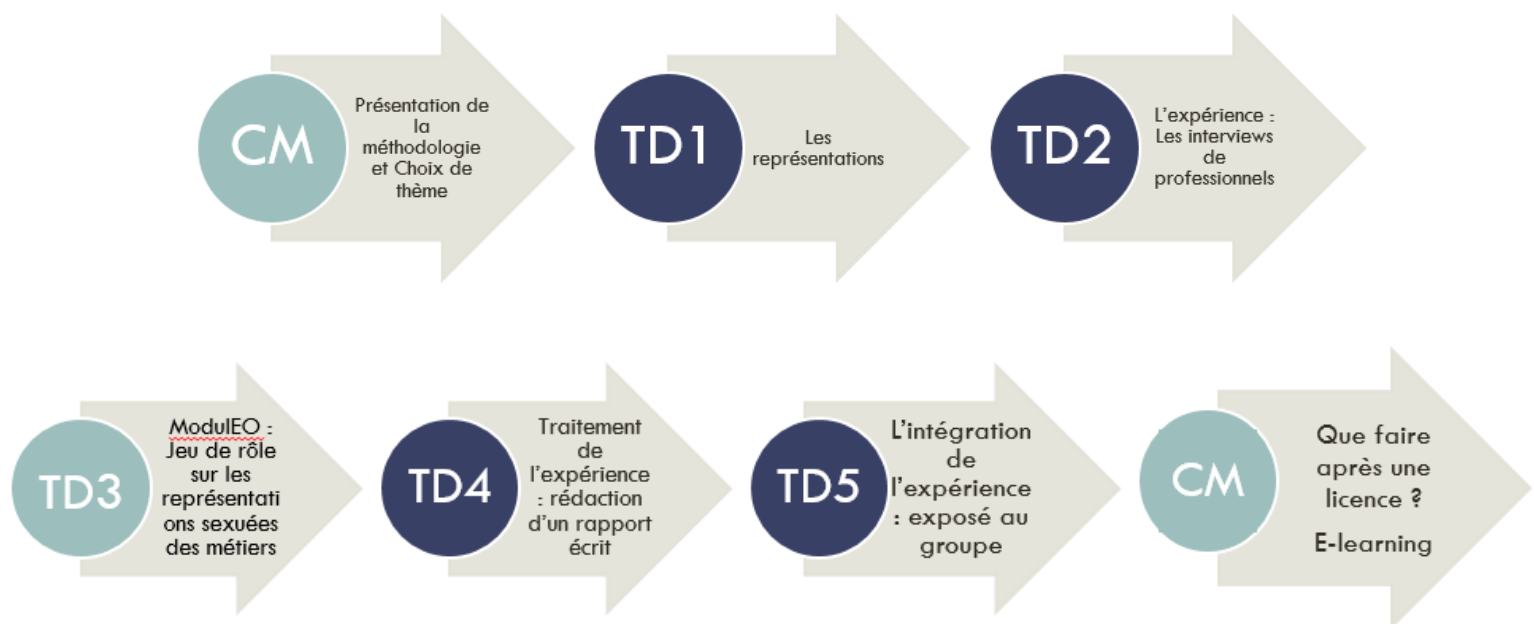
CM

Présentation de la méthodologie et Choix de thème

TD1

Les représentations

TD2

L'expérience : Les interviews de professionnels

TD3

ModulEO : Jeu de rôle sur les représentati ons sexuées des métiers

TD4

Traitement de l'expérience : rédaction d'un rapport écrit

TD5

L'intégration de l'expérience : exposé au groupe

CM

Que faire après une licence ?

E-learning